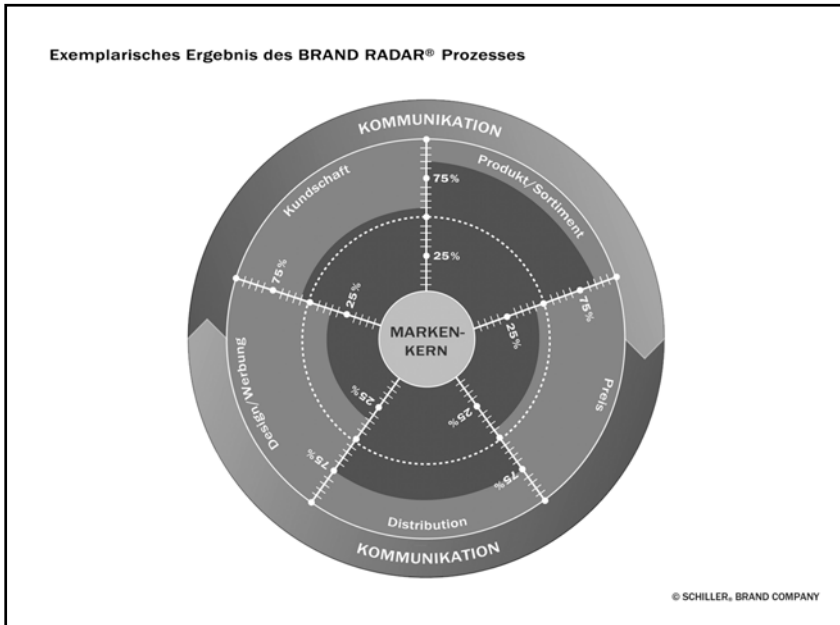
Exemplarisches Ergebnis des BRAND RADAR® Prozesses

KOMMUNIKATION

Kundschaft

Produkt/Sortiment

75%

25%

75%

25%

25%

75%

MARKEN-KERN

Design/Werbung

Preis

25%

25%

75%

75%

Distribution

KOMMUNIKATION

© SCHILLER BRAND COMPANY